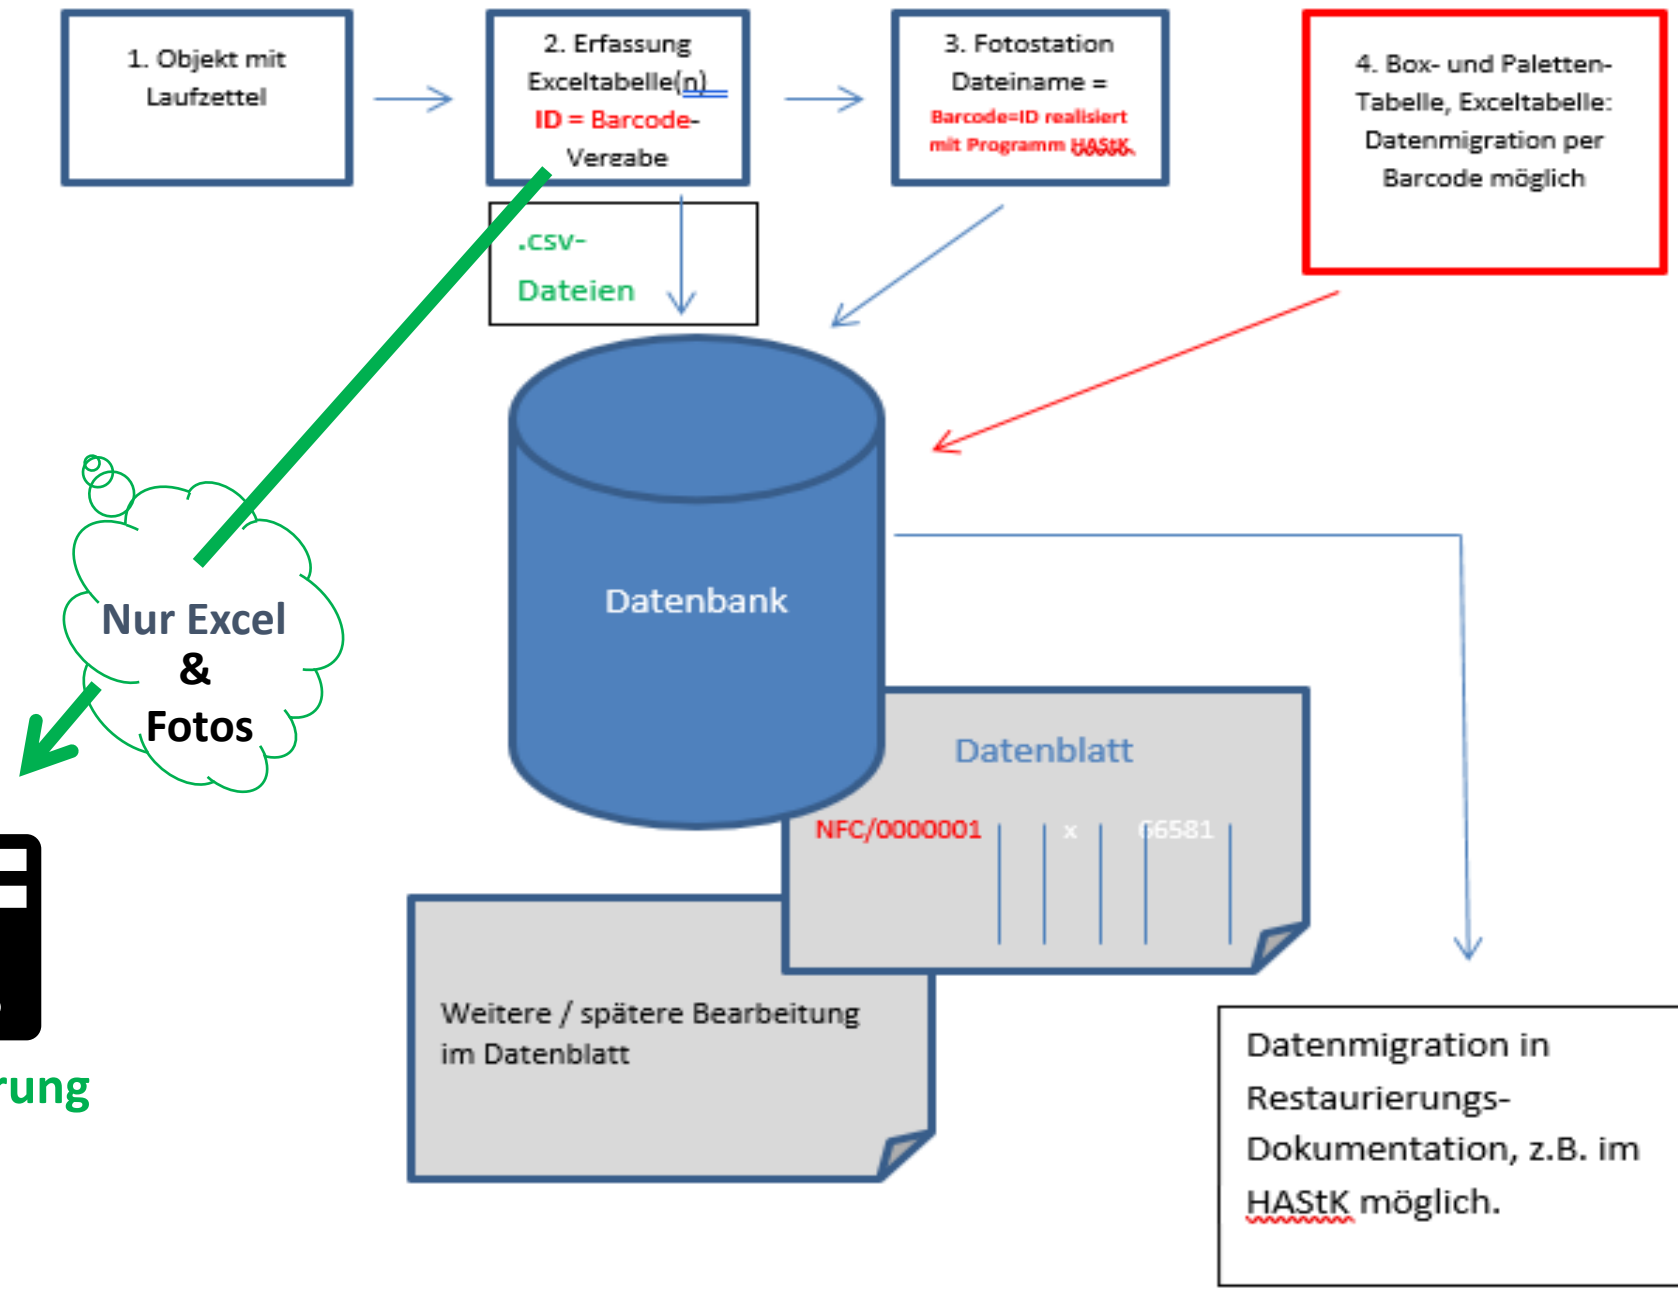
1. Objekt mit Laufzettel

2. Erfassung Exceltabelle(n) ID = Barcode-Vergabe

3. Fotostation Dateiname = Barcode=ID realisiert mit Programm HAStK

4. Box- und Paletten-Tabelle, Exceltabelle: Datenmigration per Barcode möglich

.csv-Dateien

Datenbank

Nur Excel & Fotos

rung

Datenblatt

NFC/0000001 x 66581

Weitere / spätere Bearbeitung im Datenblatt

Datenmigration in Restaurierungs-Dokumentation, z.B. im HAStK möglich.